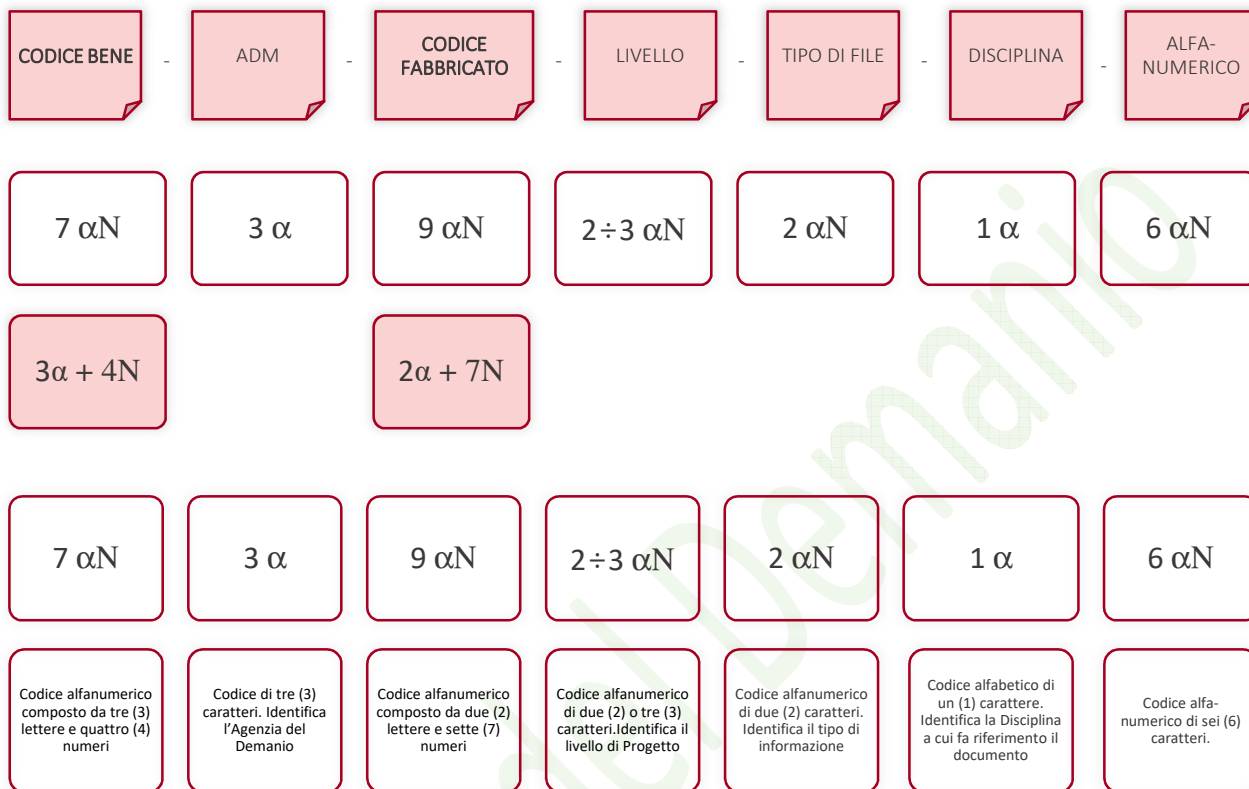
CODICE BENE - ADM - CODICE FABBRICATO - LIVELLO - TIPO DI FILE - DISCIPLINA - ALFA-NUMERICO

$7\ \alpha N$

$3\ \alpha$

$9\ \alpha N$

$2 \div 3\ \alpha N$

$2\ \alpha N$

$1\ \alpha$

$6\ \alpha N$

$3\alpha + 4N$

$2\alpha + 7N$

$7\ \alpha N$

$3\ \alpha$

$9\ \alpha N$

$2 \div 3\ \alpha N$

$2\ \alpha N$

$1\ \alpha$

$6\ \alpha N$

Codice alfanumerico composto da tre (3) lettere e quattro (4) numeri

Codice di tre (3) caratteri. Identifica l'Agenzia del Demanio

Codice alfanumerico composto da due (2) lettere e sette (7) numeri

Codice alfanumerico di due (2) o tre (3) caratteri.Identifica il livello di Progetto

Codice alfanumerico di due (2) caratteri. Identifica il tipo di informazione

Codice alfabetico di un (1) carattere. Identifica la Disciplina a cui fa riferimento il documento

Codice alfa-numerico di sei (6) caratteri.